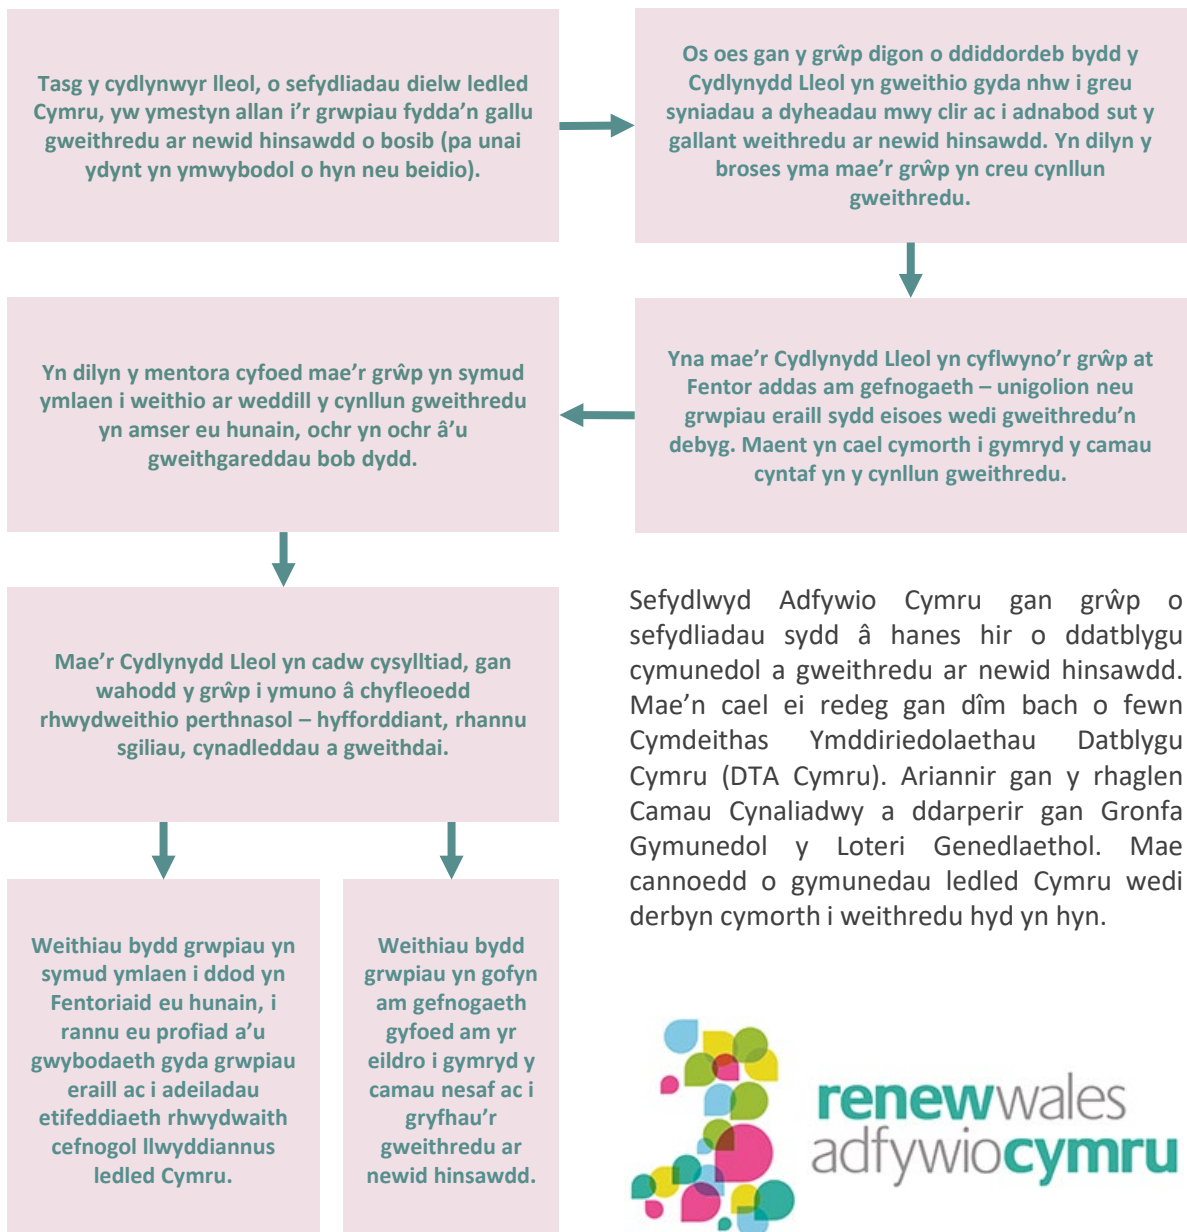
Tasg y cydlynwyr lleol, o sefydliadau dielw ledled Cymru, yw ymestyn allan i'r grwpiau fydda'n gallu gweithredu ar newid hinsawdd o bosib (pa unai ydynt yn ymwybodol o hyn neu beidio).

Os oes gan y grŵp digon o ddiddordeb bydd y Cydlynydd Lleol yn gweithio gyda nhw i greu syniadau a dyheadau mwy clir ac i adnabod sut y gallant weithredu ar newid hinsawdd. Yn dilyn y broses yma mae'r grŵp yn creu cynllun gweithredu.

Yna mae'r Cydlynydd Lleol yn cyflwyno'r grŵp at Fentor addas am gefnogaeth – unigolion neu grwpiau eraill sydd eisoes wedi gweithredu'n debyg. Maent yn cael cymorth i gymryd y camau cyntaf yn y cynllun gweithredu.

Yn dilyn y mentora cyfoed mae'r grŵp yn symud ymlaen i weithio ar weddill y cynllun gweithredu yn amser eu hunain, ochr yn ochr â'u gweithgareddau bob dydd.

Mae'r Cydlynydd Lleol yn cadw cysylltiad, gan wahodd y grŵp i ymuno â chyfleoedd rhwydweithio perthnasol – hyfforddiant, rhannu sgiliau, cynadleddau a gweithdai.

Weithiau bydd grwpiau yn symud ymlaen i ddod yn Fentoriaid eu hunain, i rannu eu profiad a'u gwybodaeth gyda grwpiau eraill ac i adeiladu etifeddiaeth rhwydwaith cefnogol llwyddiannus ledled Cymru.

Weithiau bydd grwpiau yn gofyn am gefnogaeth gyfoed am yr eildro i gymryd y camau nesaf ac i gryfhau'r gweithredu ar newid hinsawdd.

Sefydlwyd Adfywio Cymru gan grŵp o sefydliadau sydd â hanes hir o ddatblygu cymunedol a gweithredu ar newid hinsawdd. Mae'n cael ei redeg gan dîm bach o fewn Cymdeithas Ymddiriedolaethau Datblygu Cymru (DTA Cymru). Ariannir gan y rhaglen Camau Cynaliadwy a ddarperir gan Gronfa Gymunedol y Loteri Genedlaethol. Mae cannoedd o gymunedau ledled Cymru wedi derbyn cymorth i weithredu hyd yn hyn.

renewwales
adfywiocymru